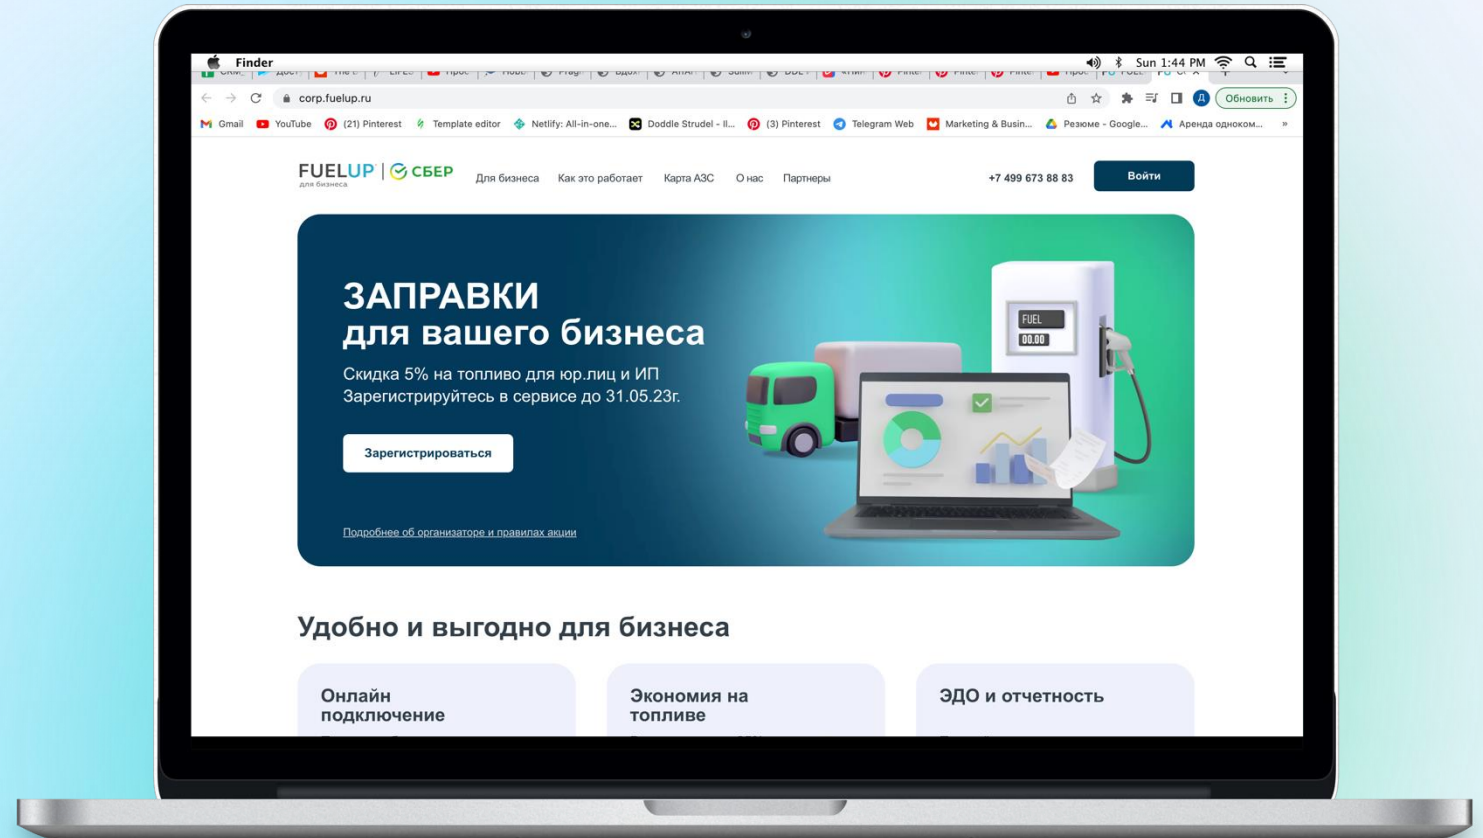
Finder

Sun 1:44 PM

corp.fuelup.ru

Обновить

Gmail YouTube (21) Pinterest Template editor Netlify: All-in-one... Doddle Strudel - Il... (3) Pinterest Telegram Web Marketing & Busin... Резюме - Google... Аренда одноком... »

FUELUP | СБЕР
для бизнеса

Для бизнеса Как это работает Карта АЗС О нас Партнеры

+7 499 673 88 83

Войти

ЗАПРАВКИ
для вашего бизнеса

Скидка 5% на топливо для юр.лиц и ИП
Зарегистрируйтесь в сервисе до 31.05.23г.

Зарегистрироваться

Подробнее об организаторе и правилах акции

FUEL
00.00

Удобно и выгодно для бизнеса

Онлайн подключение

Экономия на топливе

ЭДО и отчетность